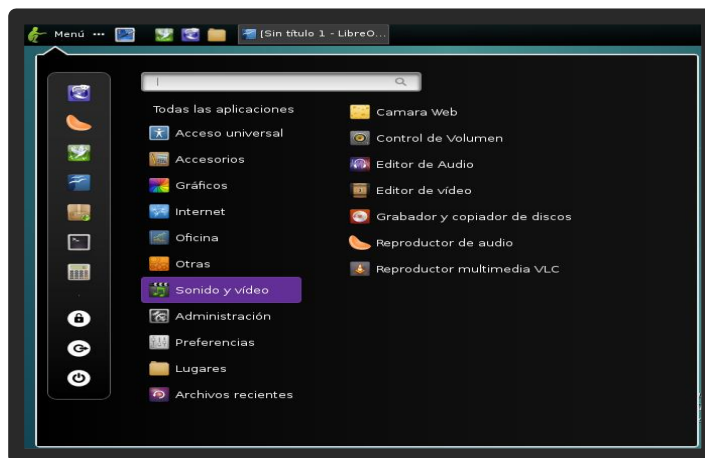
Menú ··· [Sin título 1 - LibreO...

Todas las aplicaciones
Acceso universal
Accesorios
Gráficos
Internet
Oficina
Otras
Sonido y vídeo
Administración
Preferencias
Lugares
Archivos recientes

Camara Web
Control de Volumen
Editor de Audio
Editor de vídeo
Grabador y copiador de discos
Reproductor de audio
Reproductor multimedia VLC